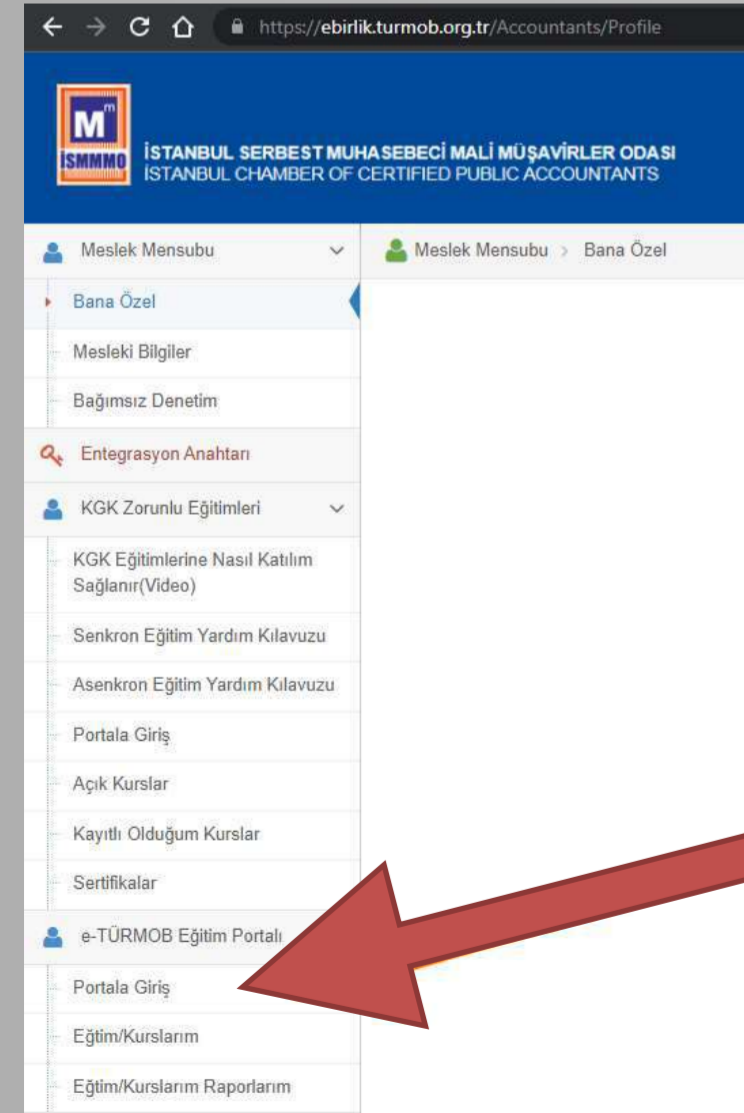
https://ebirlik.turmob.org.tr/Accountants/Profile

M
İSMMMO
İSTANBUL SERBEST MUHASEBECİ MALİ MÜŞAVİRLER ODASI
İSTANBUL CHAMBER OF CERTIFIED PUBLIC ACCOUNTANTS

Meslek Mensubu
Bana Özel
Mesleki Bilgiler
Bağımsız Denetim
Entegrasyon Anahtarı
KGK Zorunlu Eğitimleri
KGK Eğitimlerine Nasıl Katılım Sağlanır(Video)
Senkron Eğitim Yardım Kılavuzu
Asenkron Eğitim Yardım Kılavuzu
Portala Giriş
Açık Kurslar
Kayıtlı Olduğum Kurslar
Sertifikalar
e-TÜRMOB Eğitim Portalı
Portala Giriş
Eğtim/Kurslarım
Eğtim/Kurslarım Raporlarım

Meslek Mensubu > Bana Özel